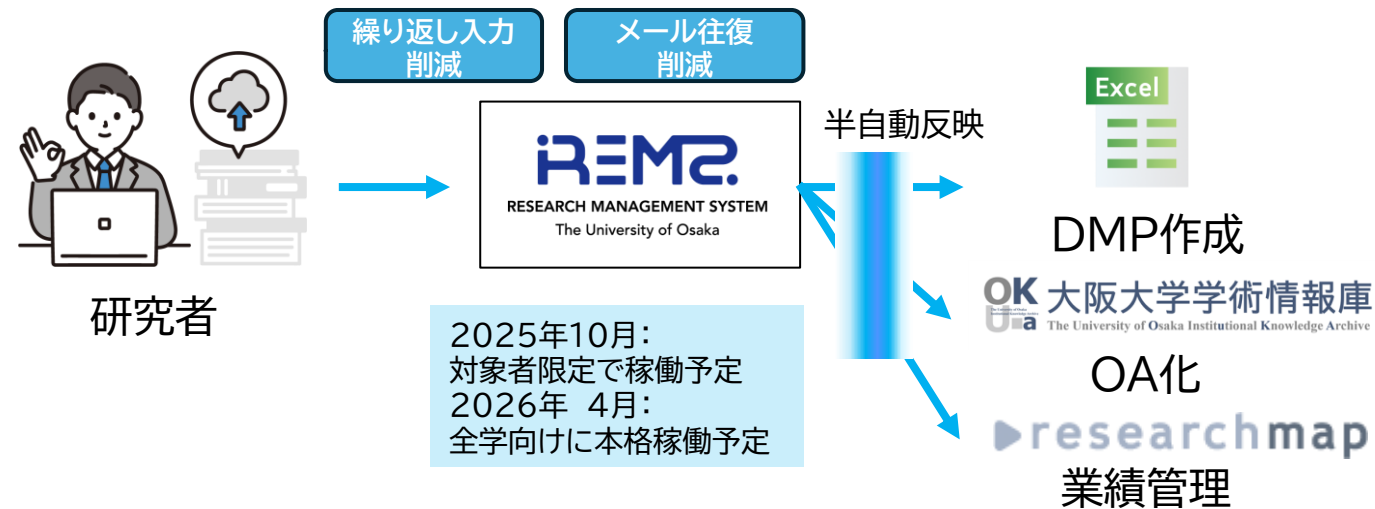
繰り返し入力削減

メール往復削減

研究者

iREMA
RESEARCH MANAGEMENT SYSTEM
The University of Osaka

半自動反映

Excel

DMP作成

OKUA 大阪大学学術情報庫
The University of Osaka Institutional Knowledge Archive

OA化

researchmap

業績管理

2025年10月:
対象者限定で稼働予定
2026年 4月:
全学向けに本格稼働予定